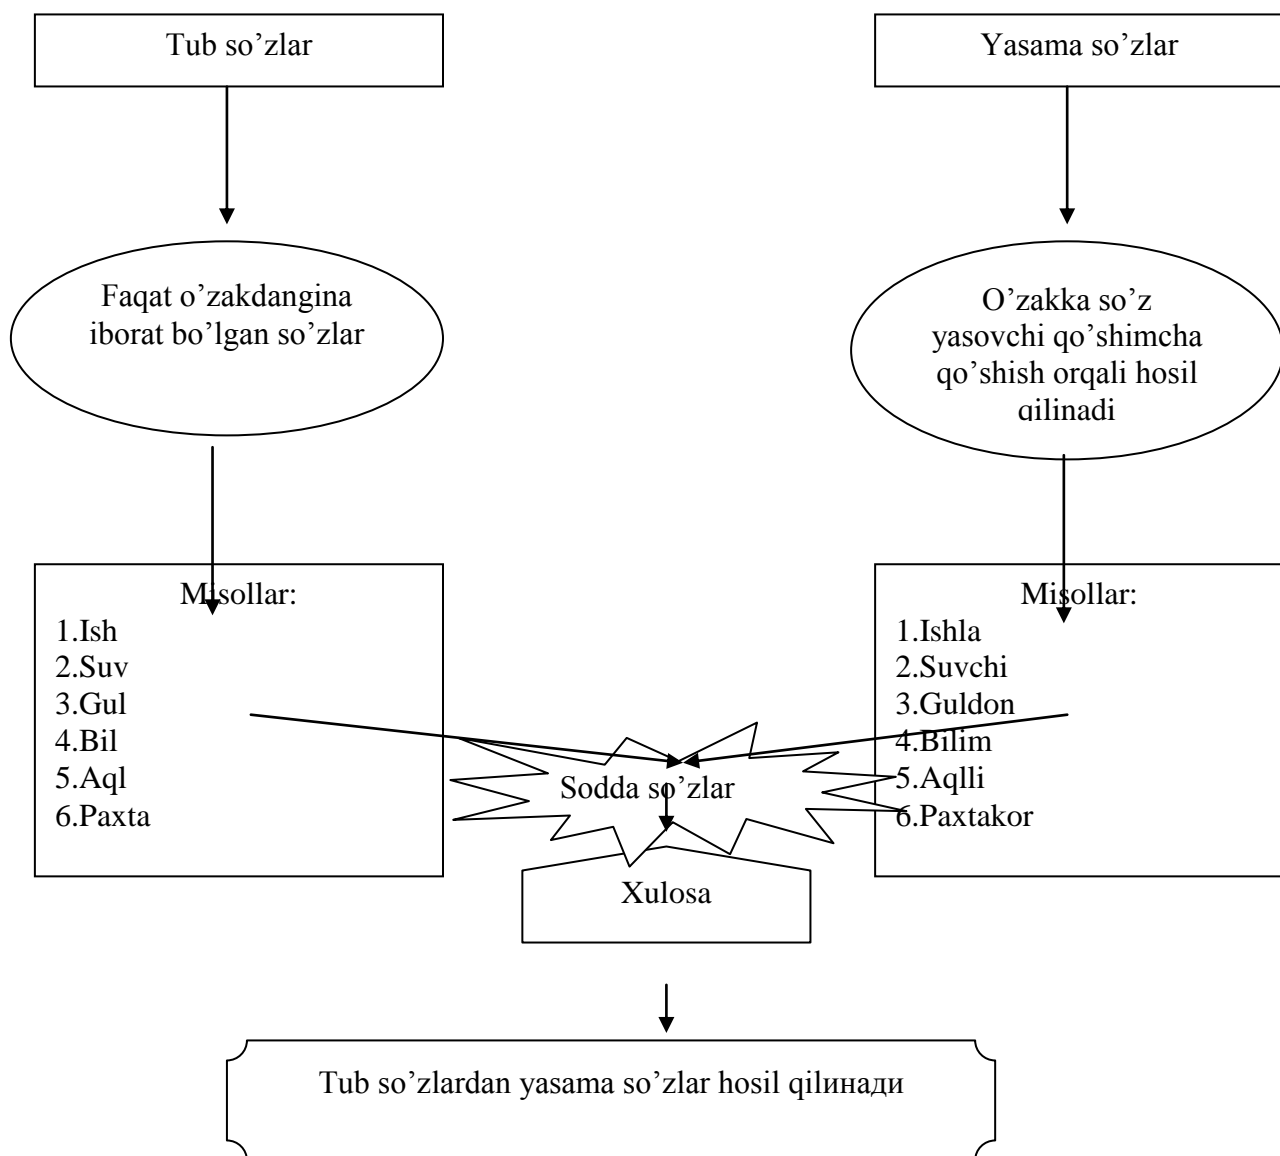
Tub so’zlar

Yasama so’zlar

Faqat o’zakdangina iborat bo’lgan so’zlar

O’zakka so’z yasovchi qo’shimcha qo’shish orqali hosil qilinadi

Misollar:
1.Ish
2.Suv
3.Gul
4.Bil
5.Aql
6.Paxta

Misollar:
1.Ishla
2.Suvchi
3.Guldon
4.Bilim
5.Aqlli
6.Paxtakor

Sodda so’zlar

Xulosa

Tub so’zlardan yasama so’zlar hosil qilинади